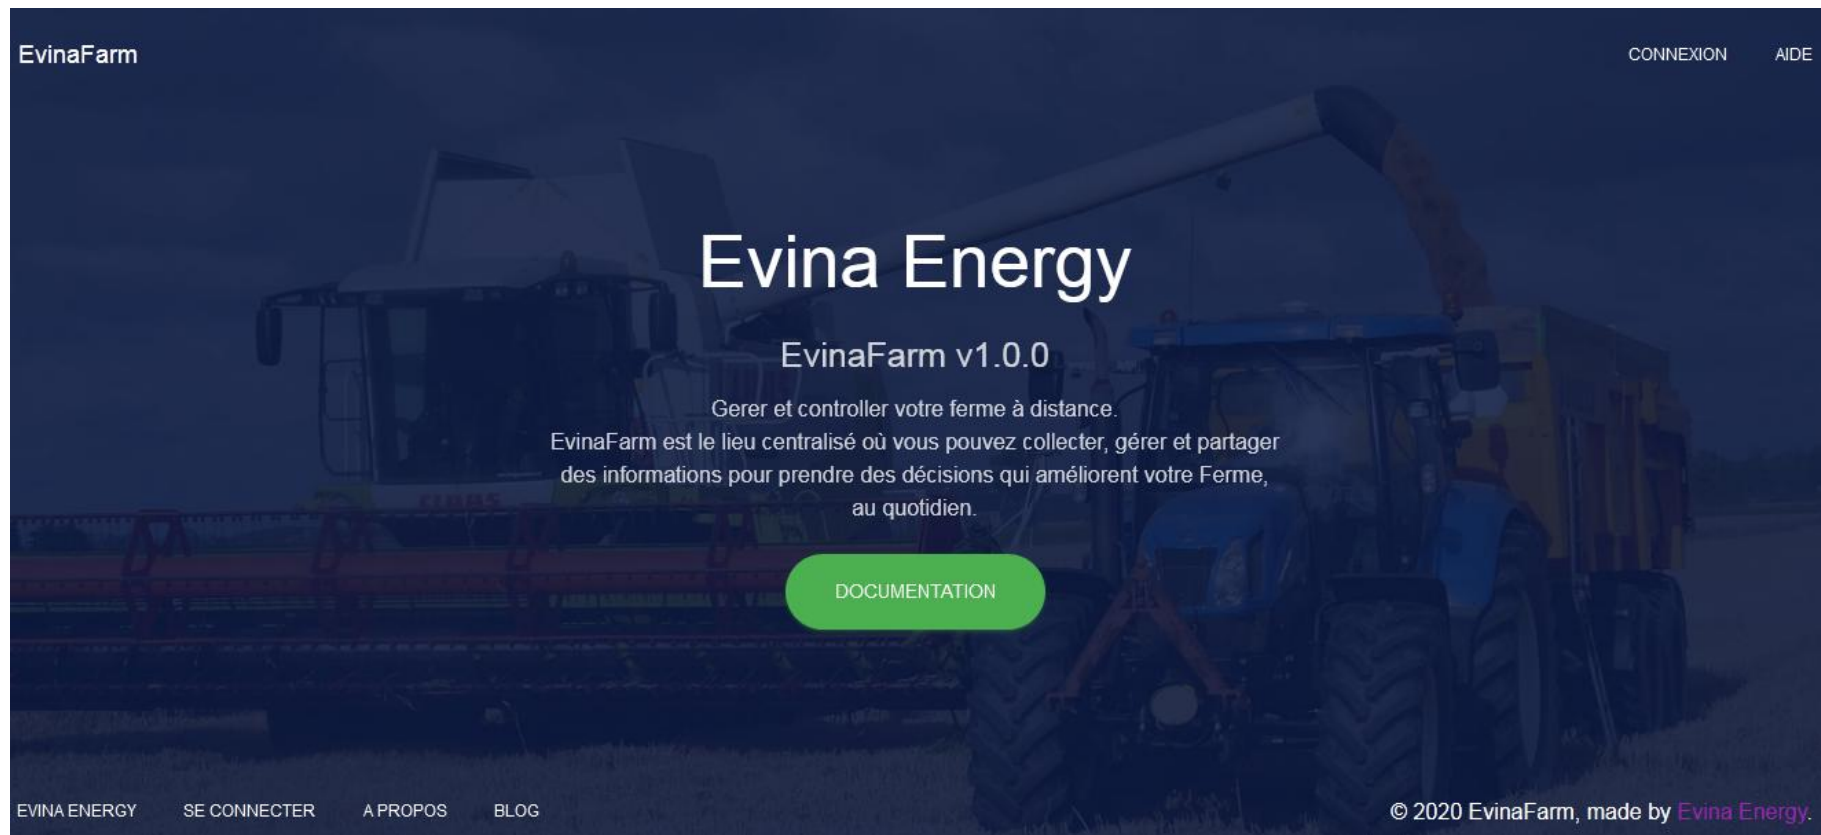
EvinaFarm

CONNEXION AIDE

Evina Energy

EvinaFarm v1.0.0

Gerer et controller votre ferme à distance.
EvinaFarm est le lieu centralisé où vous pouvez collecter, gérer et partager des informations pour prendre des décisions qui améliorent votre Ferme, au quotidien.

DOCUMENTATION

EVINA ENERGY SE CONNECTER A PROPOS BLOG

© 2020 EvinaFarm, made by Evina Energy.